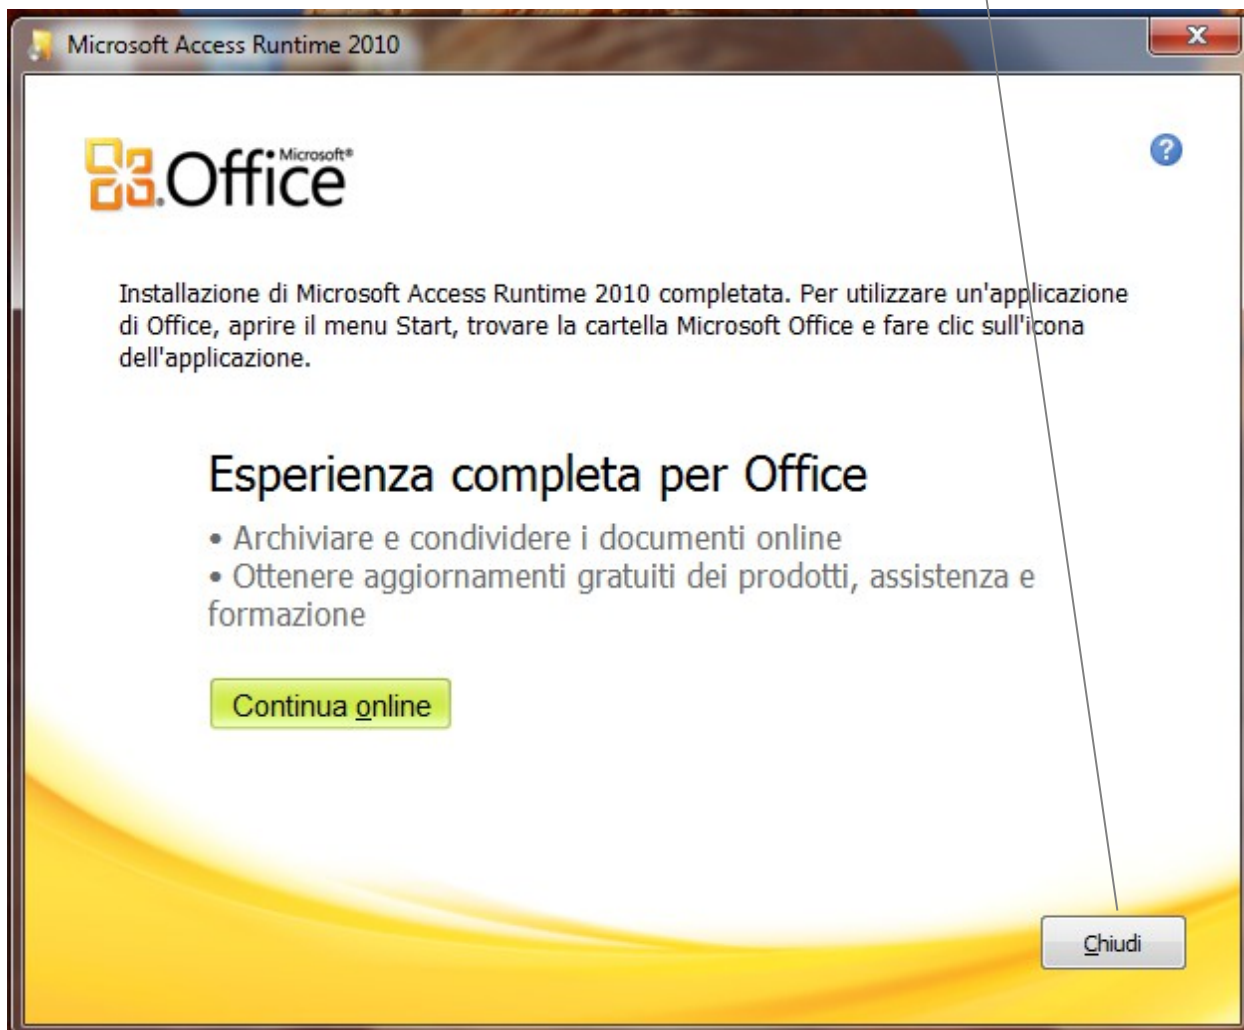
Microsoft Access Runtime 2010

X

Microsoft® Office

?

Installazione di Microsoft Access Runtime 2010 completata. Per utilizzare un'applicazione di Office, aprire il menu Start, trovare la cartella Microsoft Office e fare clic sull'icona dell'applicazione.

Esperienza completa per Office

• Archiviare e condividere i documenti online
• Ottenere aggiornamenti gratuiti dei prodotti, assistenza e formazione

Continua online

Chiudi